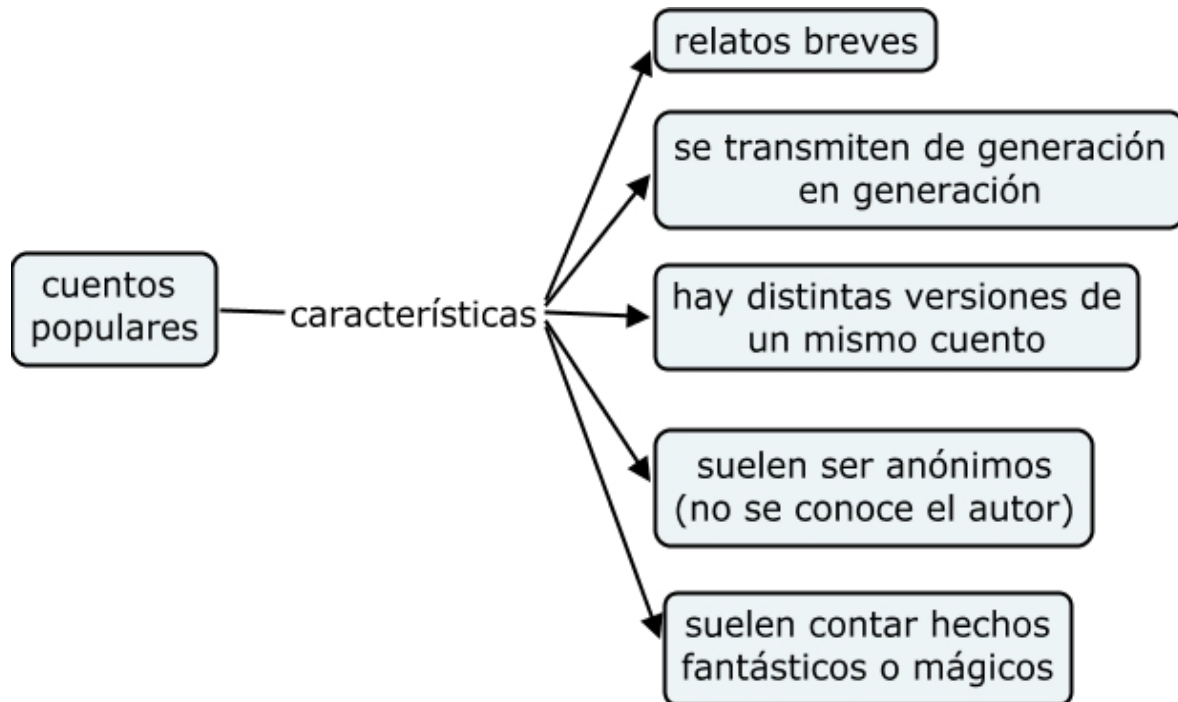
cuentos populares

características

relatos breves

se transmiten de generación en generación

hay distintas versiones de un mismo cuento

suelen ser anónimos (no se conoce el autor)

suelen contar hechos fantásticos o mágicos